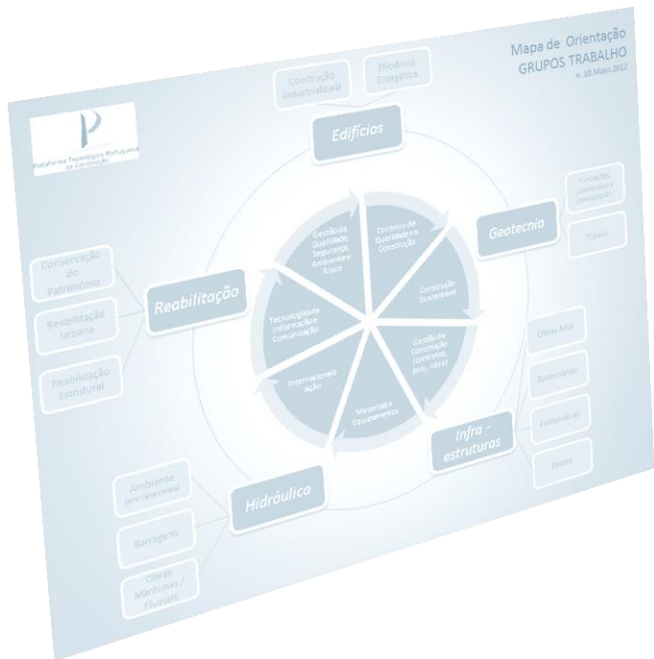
Mapa de Orientação
GRUPOS TRABALHO
v. 10.Maio.2012

Plataforma Tecnológica Portuguesa da Construção

Construção Industrializada

Eficiência Energética

Edifícios

Geotecnia

Fundações, contenções e estabilização

Túneis

Reabilitação

Conservação do Património

Reabilitação Urbana

Reabilitação Estrutural

Gestão da Qualidade, Segurança, Ambiente e Risco

Controlo de Qualidade na Construção

Construção Sustentável

Gestão da Construção (contratos, proj., obras)

Materiais e Equipamentos

Internacionalização

Tecnologias da Informação e Comunicação

Infra - estruturas

Obras Arte

Rodoviárias

Ferroviárias

Redes

Hidráulica

Ambiente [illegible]

Barragens

Obras Marítimas / Fluviais